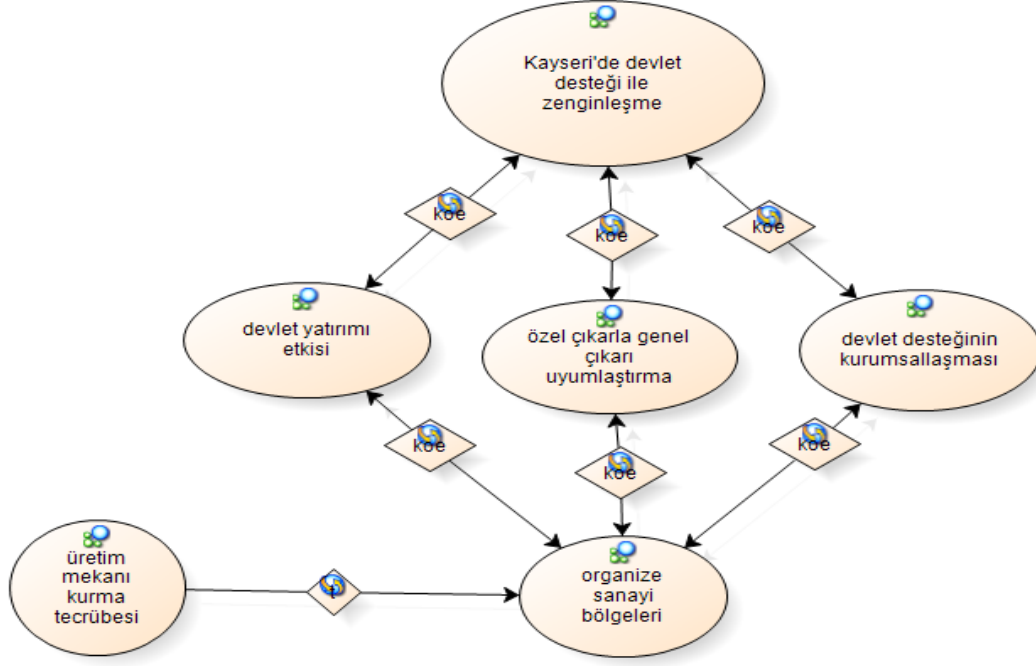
Kayseri'de devlet desteği ile zenginleşme

koe

koe

koe

devlet yatırımı etkisi

özel çıkarla genel çıkarı uyumlaştırma

devlet desteğinin kurumsallaşması

koe

koe

koe

üretim mekanı kurma tecrübesi

i

organize sanayi bölgeleri